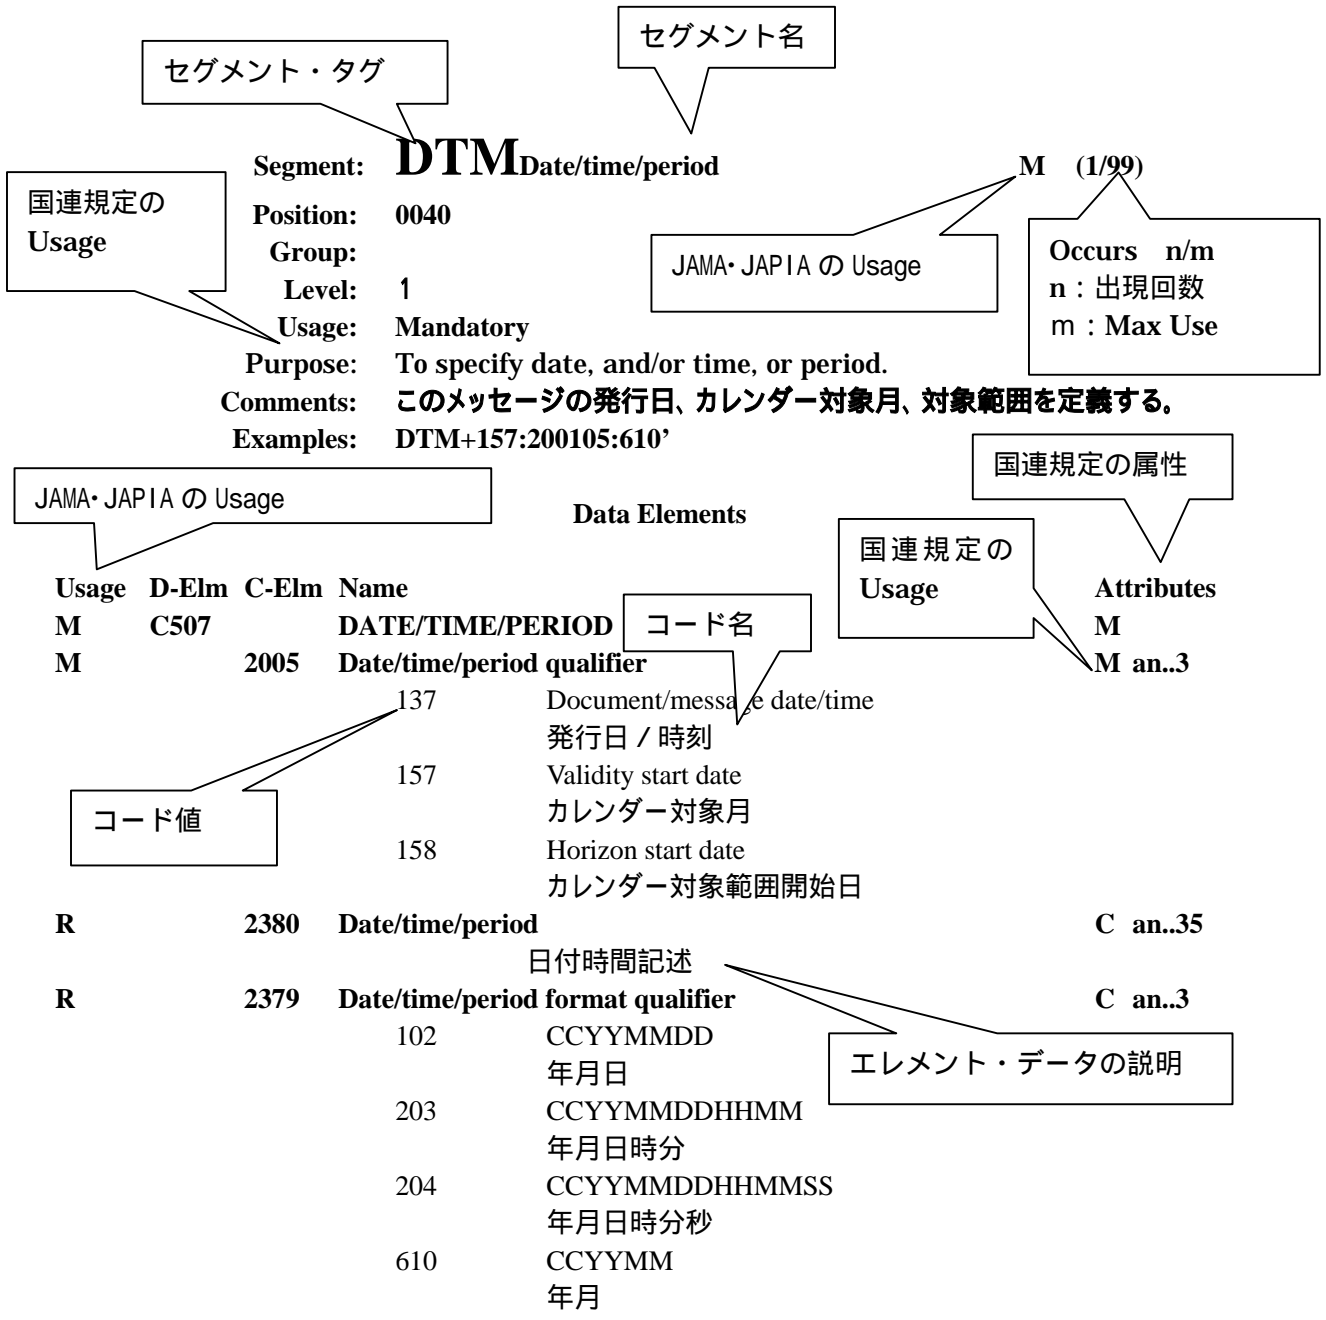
セグメント名

セグメント・タグ

Segment: DTM Date/time/period M (1/99)

国連規定の Usage

Position: 0040
Group:
Level: 1
Usage: Mandatory
Purpose: To specify date, and/or time, or period.
Comments: このメッセージの発行日、カレンダー対象月、対象範囲を定義する。
Examples: DTM+157:200105:610'

JAMA・JAPIA の Usage

Occurs n/m
n：出現回数
m：Max Use

国連規定の属性

JAMA・JAPIA の Usage

Data Elements

国連規定の Usage

| Usage | D-Elm | C-Elm | Name | Attributes |
|---|---|---|---|---|
| M | C507 | | DATE/TIME/PERIOD | M |
| M | | 2005 | Date/time/period qualifier | M an..3 |

コード名

137 Document/message date/time
発行日／時刻
157 Validity start date
カレンダー対象月
158 Horizon start date
カレンダー対象範囲開始日

コード値

| Usage | D-Elm | C-Elm | Name | Attributes |
|---|---|---|---|---|
| R | | 2380 | Date/time/period | C an..35 |

日付時間記述

| Usage | D-Elm | C-Elm | Name | Attributes |
|---|---|---|---|---|
| R | | 2379 | Date/time/period format qualifier | C an..3 |

102 CCYYMMDD
年月日

エレメント・データの説明

203 CCYYMMDDHHMM
年月日時分
204 CCYYMMDDHHMMSS
年月日時分秒
610 CCYYMM
年月